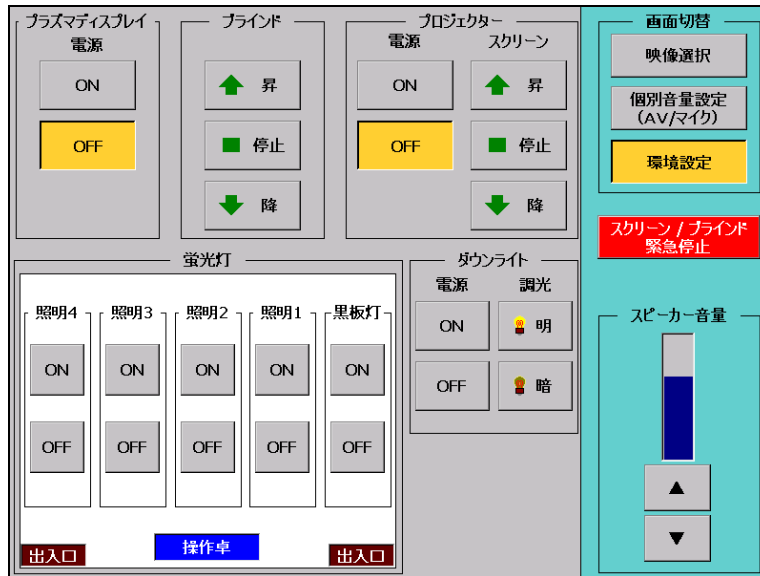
プラズマディスプレイ
電源
ON
OFF

ブラインド
昇
停止
降

プロジェクター
電源
ON
OFF
スクリーン
昇
停止
降

画面切替
映像選択
個別音量設定
(AV/マイク)
環境設定

スクリーン / ブラインド
緊急停止

蛍光灯
照明4
ON
OFF
照明3
ON
OFF
照明2
ON
OFF
照明1
ON
OFF
黒板灯
ON
OFF
出入口
操作卓
出入口

ダウンライト
電源
ON
OFF
調光
明
暗

スピーカー音量
▲
▼